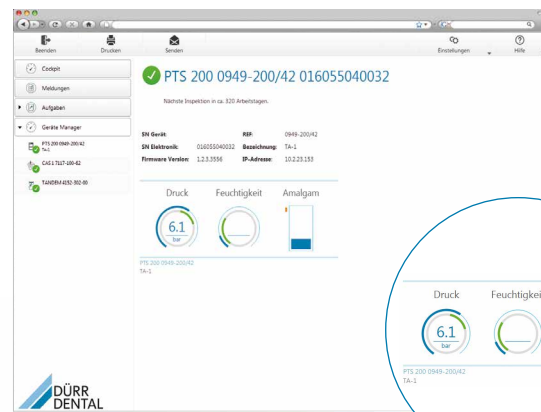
Beenden
Drucken
Senden
Einstellungen
Hilfe

Cockpit
Meldungen
Aufgaben
Geräte Manager
PTS 200 0949-200/42
TA-1
CAS 1 7117-100-62
TANDEM 4152-302-60

PTS 200 0949-200/42 016055040032

Nächste Inspektion in ca. 320 Arbeitstagen.

| SN Gerät: | | REF: | 0949-200/42 |
|---|---|---|---|
| SN Elektronik: | 016055040032 | Bezeichnung: | TA-1 |
| Firmware Version: | 1.2.3.3556 | IP-Adresse: | 10.2.23.153 |

Druck
Feuchtigkeit
Amalgam
6.1
bar

PTS 200 0949-200/42
TA-1

Druck
Feuchtigkei
6.1
bar
PTS 200 0949-200/42
TA-1

DÜRR
DENTAL